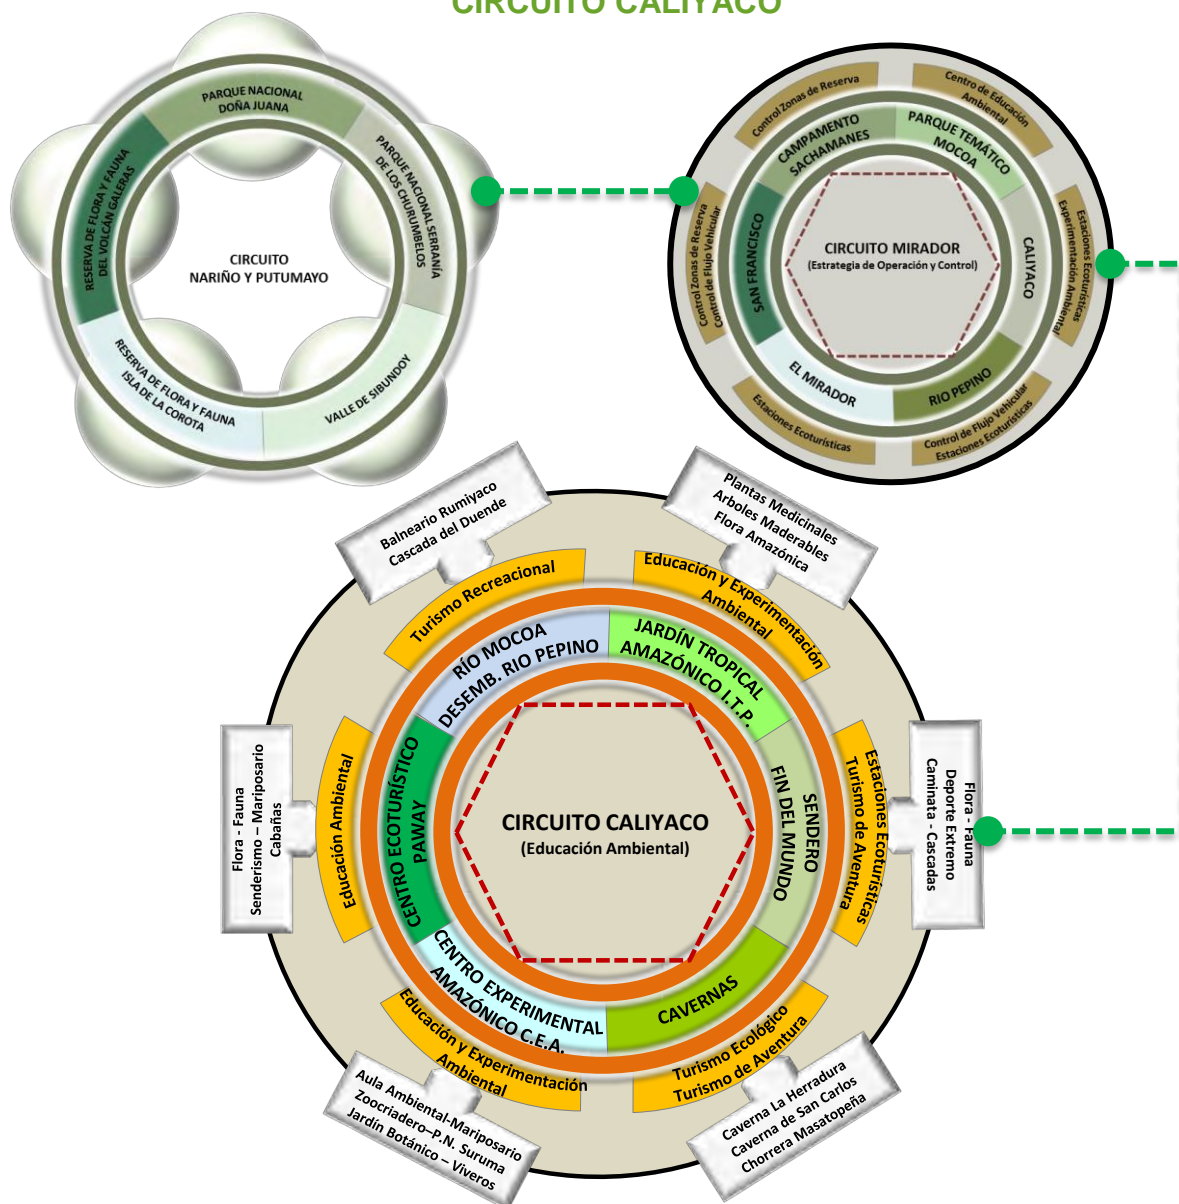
CIRCUITO CALIYACO

PARQUE NACIONAL DOÑA JUANA
PARQUE NACIONAL SERRANÍA DE LOS CHURUMBELOS
VALLE DE SIBUNDOY
RESERVA DE FLORA Y FAUNA ISLA DE LA COROTA
RESERVA DE FLORA Y FAUNA DEL VOLCÁN GALERAS
CIRCUITO NARIÑO Y PUTUMAYO

Control Zonas de Reserva
Centro de Educación Ambiental
Estaciones Ecoturísticas Experimentación Ambiental
Control de Flujo Vehicular Estaciones Ecoturísticas
Estaciones Ecoturísticas
Control Zonas de Reserva Control de Flujo Vehicular
CAMPAMENTO SACHAMANES
PARQUE TEMÁTICO MOCOA
CALIYACO
RIO PEPINO
EL MIRADOR
SAN FRANCISCO
CIRCUITO MIRADOR
(Estrategia de Operación y Control)

Balneario Rumiyaco
Cascada del Duende
Plantas Medicinales
Arboles Maderables
Flora Amazónica
Turismo Recreacional
Educación y Experimentación Ambiental
RÍO MOCOA
DESEMB. RIO PEPINO
JARDÍN TROPICAL AMAZÓNICO I.T.P.
Flora - Fauna
Senderismo – Mariposario
Cabañas
Educación Ambiental
CENTRO ECOTURÍSTICO PAWAY
CIRCUITO CALIYACO
(Educación Ambiental)
SENDERO FIN DEL MUNDO
Estaciones Ecoturísticas
Turismo de Aventura
Flora - Fauna
Deporte Extremo
Caminata - Cascadas
CENTRO EXPERIMENTAL AMAZÓNICO C.E.A.
CAVERNAS
Educación y Experimentación Ambiental
Turismo Ecológico
Turismo de Aventura
Aula Ambiental-Mariposario
Zoocriadero–P.N. Suruma
Jardín Botánico – Viveros
Caverna La Herradura
Caverna de San Carlos
Chorrera Masatopeña